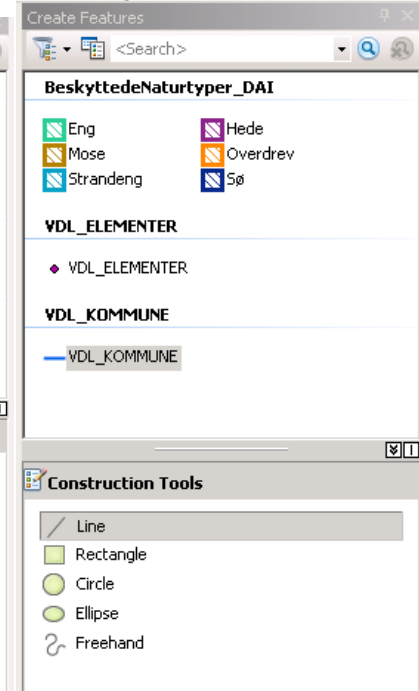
Create Features

<Search>

BeskyttedeNaturtyper_DAI

Eng
Hede
Mose
Overdrev
Strandeng
Sø

VDL_ELEMENTER

VDL_ELEMENTER

VDL_KOMMUNE

VDL_KOMMUNE

Construction Tools

Line
Rectangle
Circle
Ellipse
Freehand